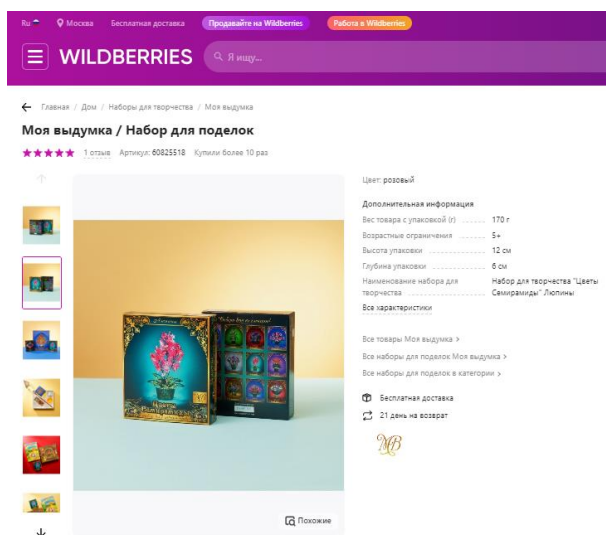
Ru Москва Бесплатная доставка Продавайте на Wildberries Работа в Wildberries

WILDBERRIES Я ищу...

Главная / Дом / Наборы для творчества / Моя выдумка

Моя выдумка / Набор для поделок

1 отзыв Артикул: 60825518 Купили более 10 раз

Цвет: розовый

Дополнительная информация

| | |
|---|---|
| Вес товара с упаковкой (г) | 170 г |
| Возрастные ограничения | 5+ |
| Высота упаковки | 12 см |
| Глубина упаковки | 6 см |
| Наименование набора для творчества | Набор для творчества "Цветы Семирамиды" Люпины |

Все характеристики

Все товары Моя выдумка >

Все наборы для поделок Моя выдумка >

Все наборы для поделок в категории >

Бесплатная доставка

21 день на возврат

МВ

Похожие